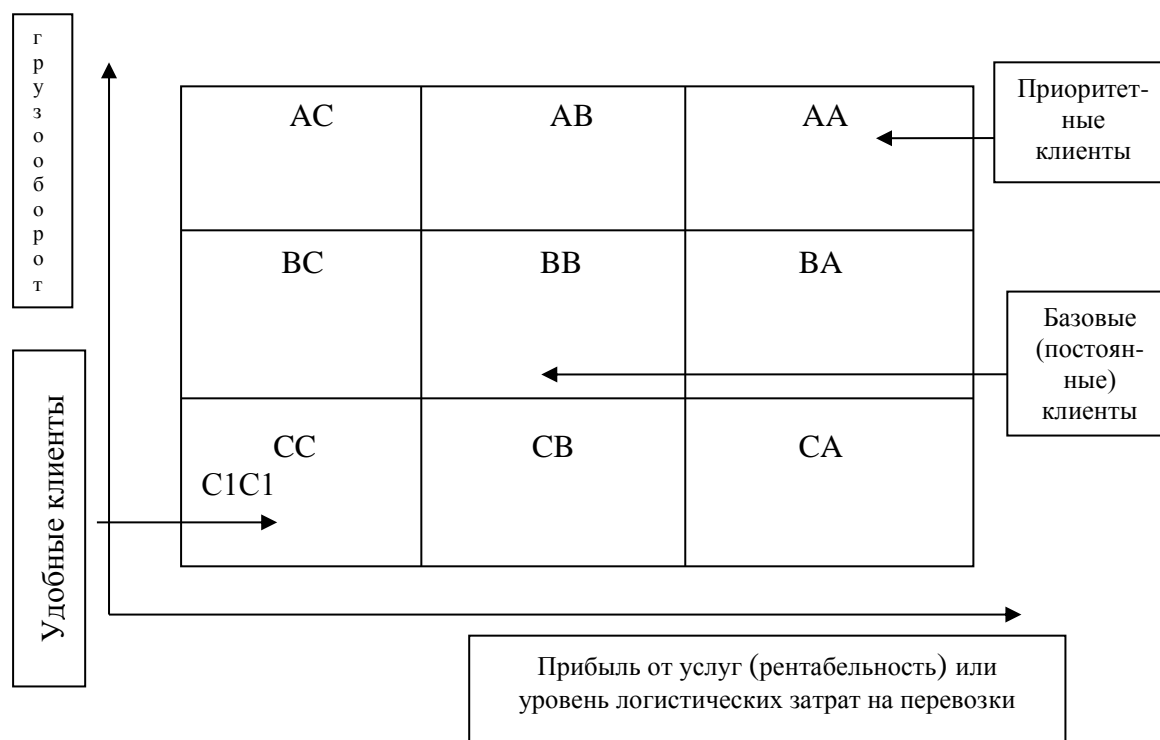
грузооборот

| AC | AB | AA |
|---|---|---|
| BC | BB | BA |
| CC C1C1 | CB | CA |

Приоритетные клиенты

Базовые (постоянные) клиенты

Удобные клиенты

Прибыль от услуг (рентабельность) или уровень логистических затрат на перевозки